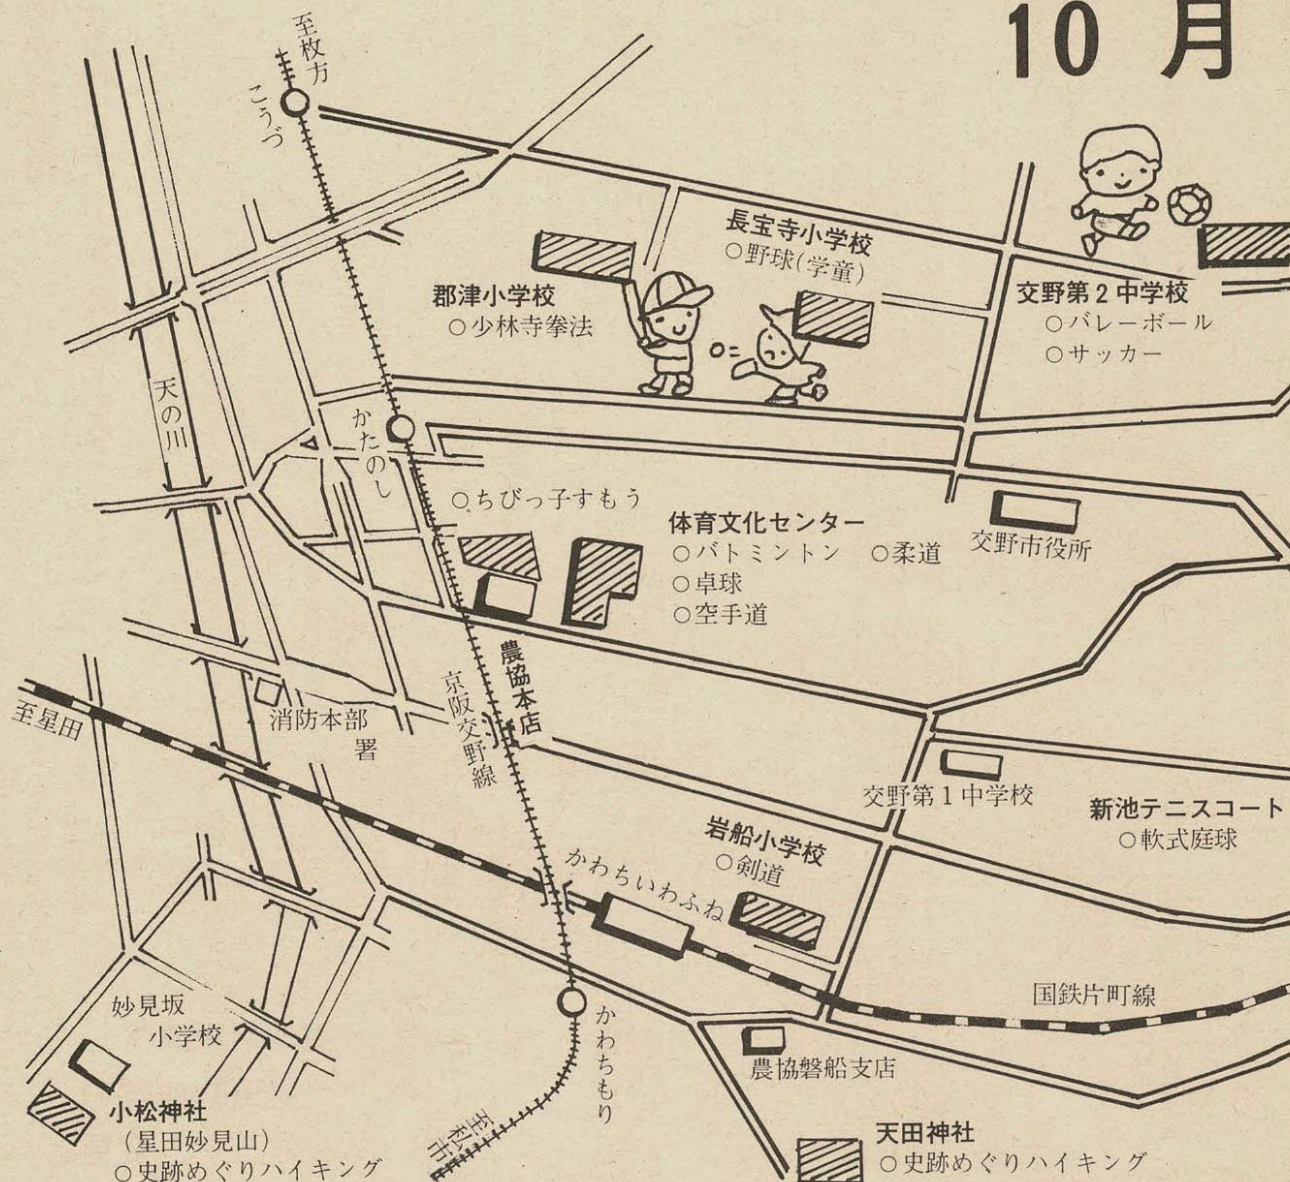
10 月

至枚方
こうづ

長宝寺小学校
○野球(学童)

郡津小学校
○少林寺拳法

交野第2中学校
○バレーボール
○サッカー

天の川

かたのし

○ちびっ子すもう

体育文化センター
○バトミントン ○柔道
○卓球
○空手道

交野市役所

農協本店

京阪交野線

至星田

消防本部
署

交野第1中学校

新池テニスコート
○軟式庭球

岩船小学校
○剣道

かわちいわふね

国鉄片町線

妙見坂
小学校

かわちもり

至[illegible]市

農協磐船支店

小松神社
(星田妙見山)
○史跡めぐりハイキング

天田神社
○史跡めぐりハイキング